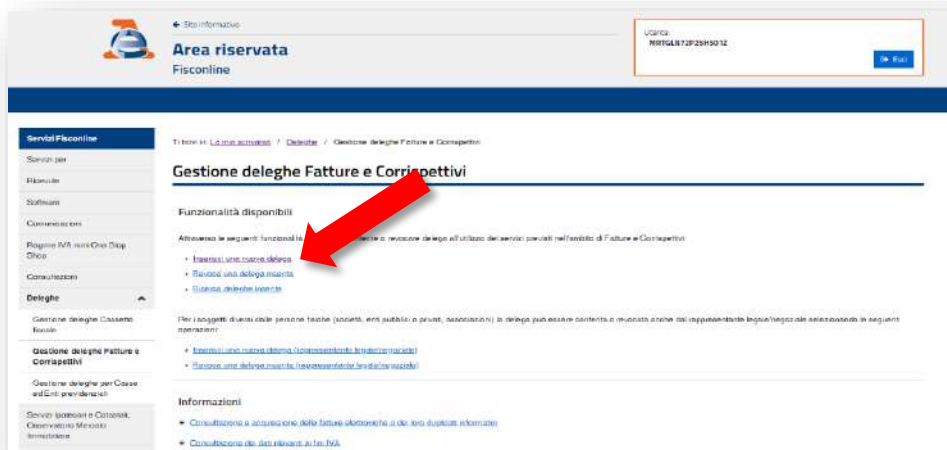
← Sito informativo

Area riservata

Fisconline

Utente:
MRTGLB72P25H501Z

Esci

Servizi Fisconline

Servizi per

Ricerche

Software

Comunicazioni

Regime IVA mini One Stop Shop

Consultazioni

Deleghe

Gestione deleghe Cassetto fiscale

Gestione deleghe Fatture e Corrispettivi

Gestione deleghe per Casse ed Enti previdenziali

Servizi Ipotecari e Catastali, Osservatorio Mercato Immobiliare

Ti trovi in: La mia scrivania / Deleghe / Gestione deleghe Fatture e Corrispettivi

Gestione deleghe Fatture e Corrispettivi

Funzionalità disponibili

Attraverso le seguenti funzionalità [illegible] o revocare deleghe all'utilizzo dei servizi previsti nell'ambito di Fatture e Corrispettivi

Inserisci una nuova delega

Revoca una delega inserita

Ricerca deleghe inserite

Per i soggetti diversi dalle persone fisiche (società, enti pubblici o privati, associazioni) la delega può essere conferita o revocata anche dal rappresentante legale/negoziale selezionando le seguenti operazioni:

Inserisci una nuova delega (rappresentante legale/negoziale)

Revoca una delega inserita (rappresentante legale/negoziale)

Informazioni

Consultazione e acquisizione delle fatture elettroniche o dei loro duplicati informatici

Consultazione dei dati rilevanti ai fini IVA